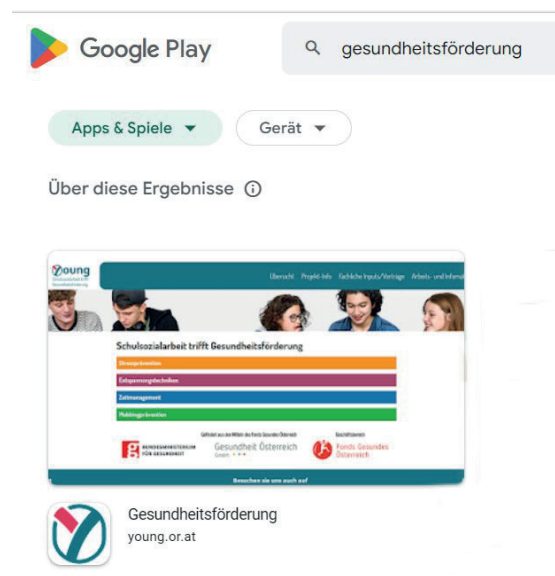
Google Play

gesundheitsförderung

Apps & Spiele

Gerät

Über diese Ergebnisse

Young

Übersicht Projekt-Info Fachliche Inputs/Vorträge Arbeits- und Informat

Schulsozialarbeit trifft Gesundheitsförderung

Stressprävention

Entspannungstechniken

Zeitmanagement

Mobbingprävention

Gefördert aus den Mitteln des Fonds Gesundes Österreich

BUNDESMINISTERIUM FÜR GESUNDHEIT

Gesundheit Österreich GmbH

Fonds Gesundes Österreich

Besuchen sie uns auch auf

Gesundheitsförderung
young.or.at